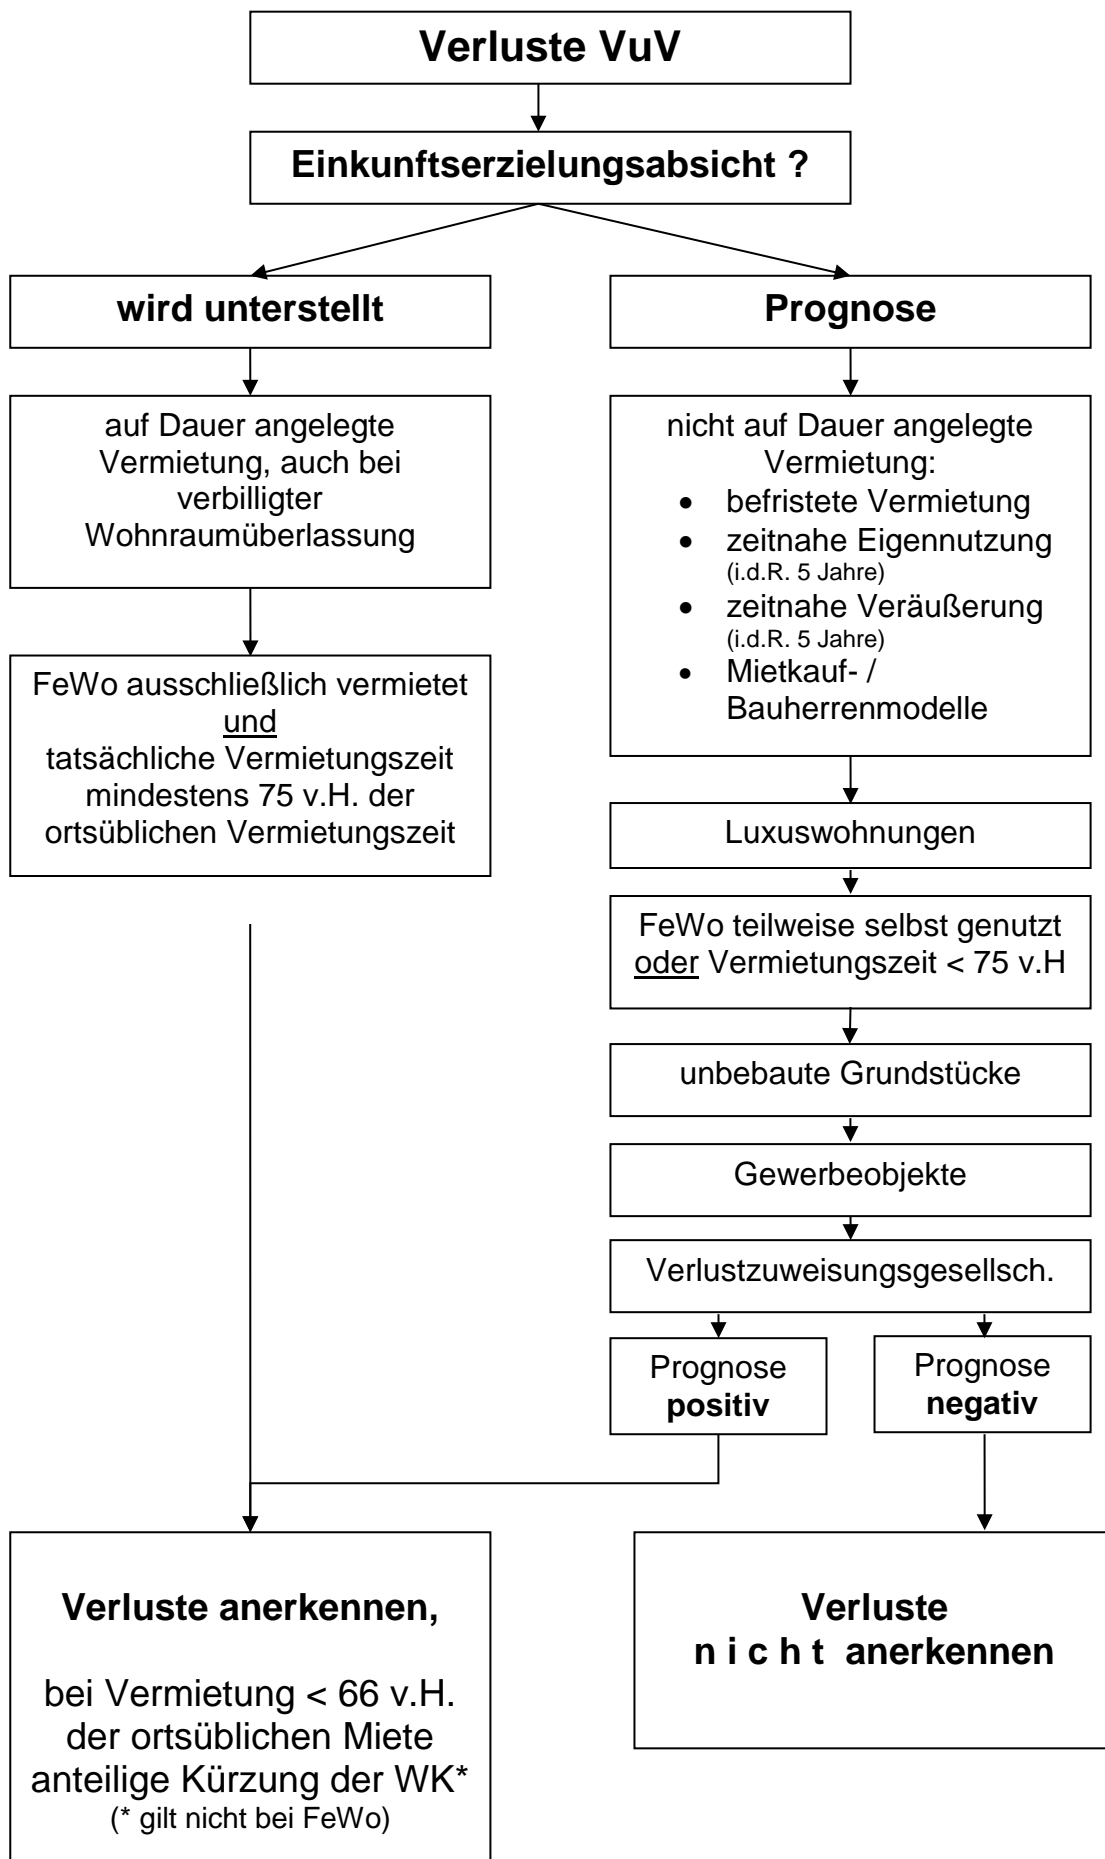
**Verluste VuV**

**Einkunftserzielungsabsicht ?**

**wird unterstellt**

**Prognose**

auf Dauer angelegte Vermietung, auch bei verbilligter Wohnraumüberlassung

FeWo ausschließlich vermietet
und
tatsächliche Vermietungszeit mindestens 75 v.H. der ortsüblichen Vermietungszeit

nicht auf Dauer angelegte Vermietung:
- befristete Vermietung
- zeitnahe Eigennutzung (i.d.R. 5 Jahre)
- zeitnahe Veräußerung (i.d.R. 5 Jahre)
- Mietkauf- / Bauherrenmodelle

Luxuswohnungen

FeWo teilweise selbst genutzt oder Vermietungszeit < 75 v.H

unbebaute Grundstücke

Gewerbeobjekte

Verlustzuweisungsgesellsch.

Prognose **positiv**

Prognose **negativ**

**Verluste anerkennen,**

bei Vermietung < 66 v.H. der ortsüblichen Miete anteilige Kürzung der WK*
(* gilt nicht bei FeWo)

**Verluste n i c h t anerkennen**